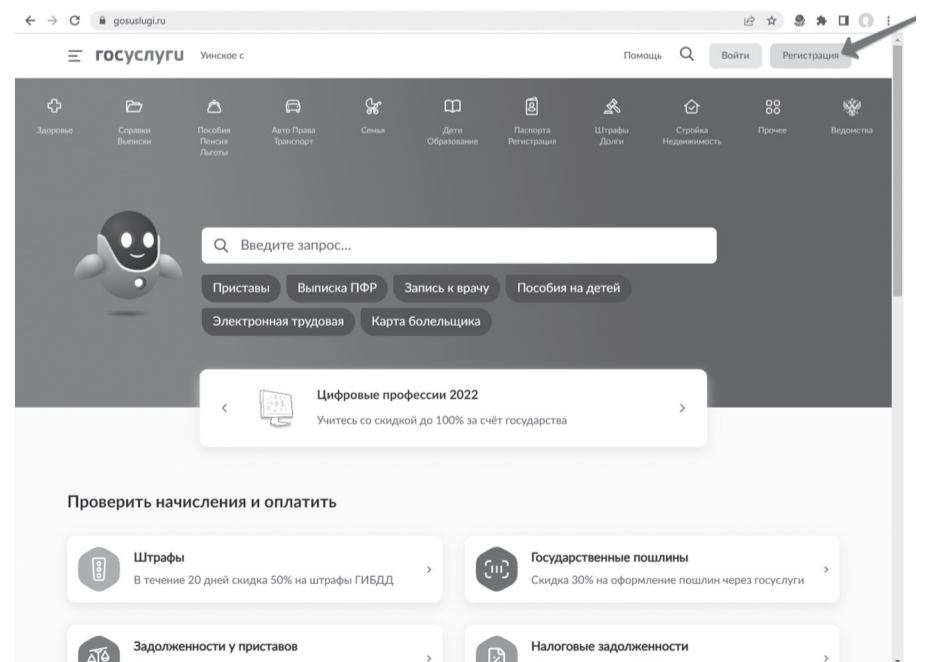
gosuslugi.ru

госуслуги Уинское с

Помощь Войти Регистрация

Здоровье
Справки Выписки
Пособия Пенсия Льготы
Авто Права Транспорт
Семья
Дети Образование
Паспорта Регистрация
Штрафы Долги
Стройка Недвижимость
Прочее
Ведомства

Введите запрос...

Приставы
Выписка ПФР
Запись к врачу
Пособия на детей
Электронная трудовая
Карта болельщика

Цифровые профессии 2022
Учитесь со скидкой до 100% за счёт государства

Проверить начисления и оплатить

Штрафы
В течение 20 дней скидка 50% на штрафы ГИБДД

Государственные пошлины
Скидка 30% на оформление пошлин через госуслуги

Задолженности у приставов

Налоговые задолженности